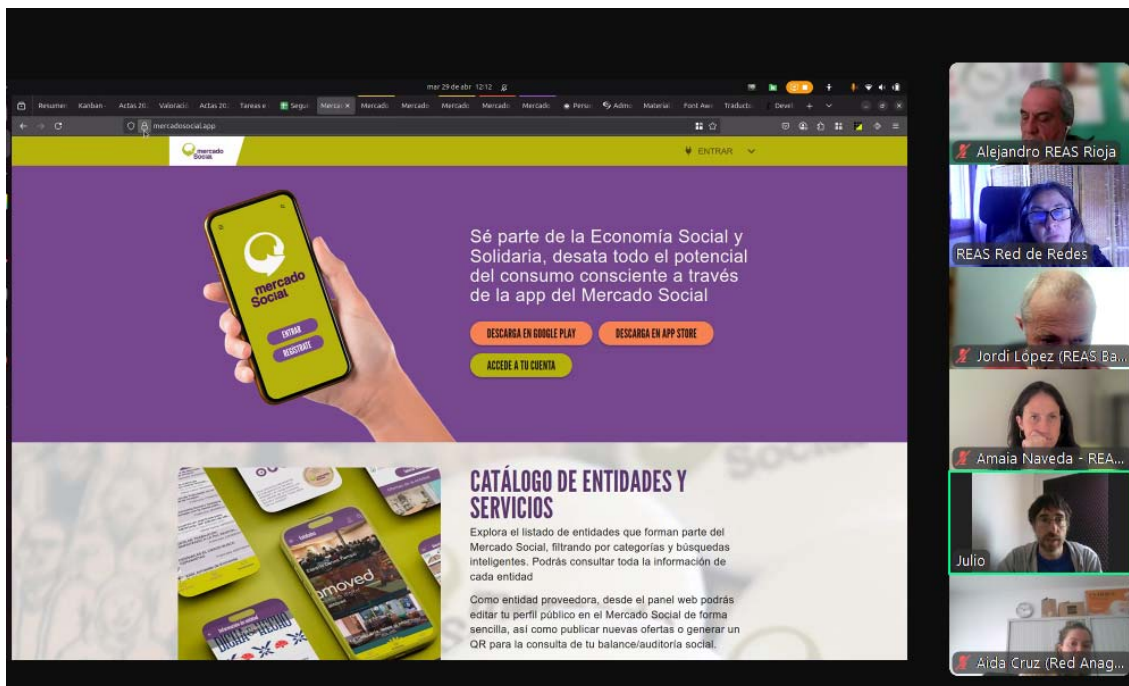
mar 29 de abr 12:12

Resumen Kanban Actas 20 Valoració Actas 20 Tareas e Segur Merca ✕ Mercado Mercado Mercado Mercado Mercado Perso Admi Materia Font Aw Traducto Devel

mercadosocial.app

mercado Social

ENTRAR

mercado Social

ENTRAR

REGISTRATE

Sé parte de la Economía Social y Solidaria, desata todo el potencial del consumo consciente a través de la app del Mercado Social

DESCARGA EN GOOGLE PLAY

DESCARGA EN APP STORE

ACCEDE A TU CUENTA

CATÁLOGO DE ENTIDADES Y SERVICIOS

Explora el listado de entidades que forman parte del Mercado Social, filtrando por categorías y búsquedas inteligentes. Podrás consultar toda la información de cada entidad

Como entidad proveedora, desde el panel web podrás editar tu perfil público en el Mercado Social de forma sencilla, así como publicar nuevas ofertas o generar un QR para la consulta de tu balance/auditoría social.

Alejandro REAS Rioja

REAS Red de Redes

Jordi López (REAS Ba...

Amaia Naveda - REA...

Julio

Aida Cruz (Red Anag...